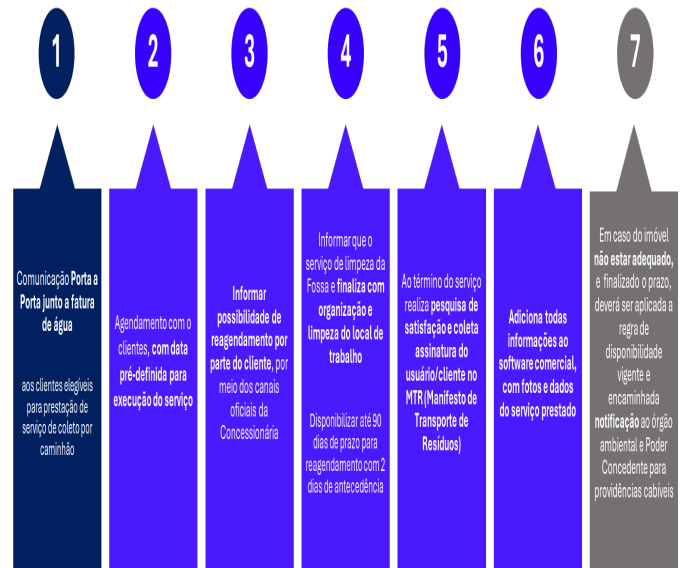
1

2

3

4

5

6

7

Comunicação **Porta a Porta junto a fatura de água**

aos clientes elegíveis para prestação de serviço de coleto por caminhão

Agendamento com o clientes, **com data pré-definida para execução do serviço**

**Informar possibilidade de reagendamento por parte do cliente**, por meio dos canais oficiais da Concessionária

Informar que o serviço de limpeza da Fossa e **finaliza com organização e limpeza do local de trabalho**

Disponibilizar até 90 dias de prazo para reagendamento com 2 dias de antecedência

Ao término do serviço realiza **pesquisa de satisfação e coleta assinatura do usuário/cliente no MTR (Manifesto de Transporte de Resíduos)**

**Adiciona todas informações ao software comercial, com fotos e dados do serviço prestado**

Em caso do imóvel **não estar adequado**, e finalizado o prazo, deverá ser aplicada a regra de disponibilidade vigente e encaminhada **notificação** ao órgão ambiental e Poder Concedente para providências cabíveis